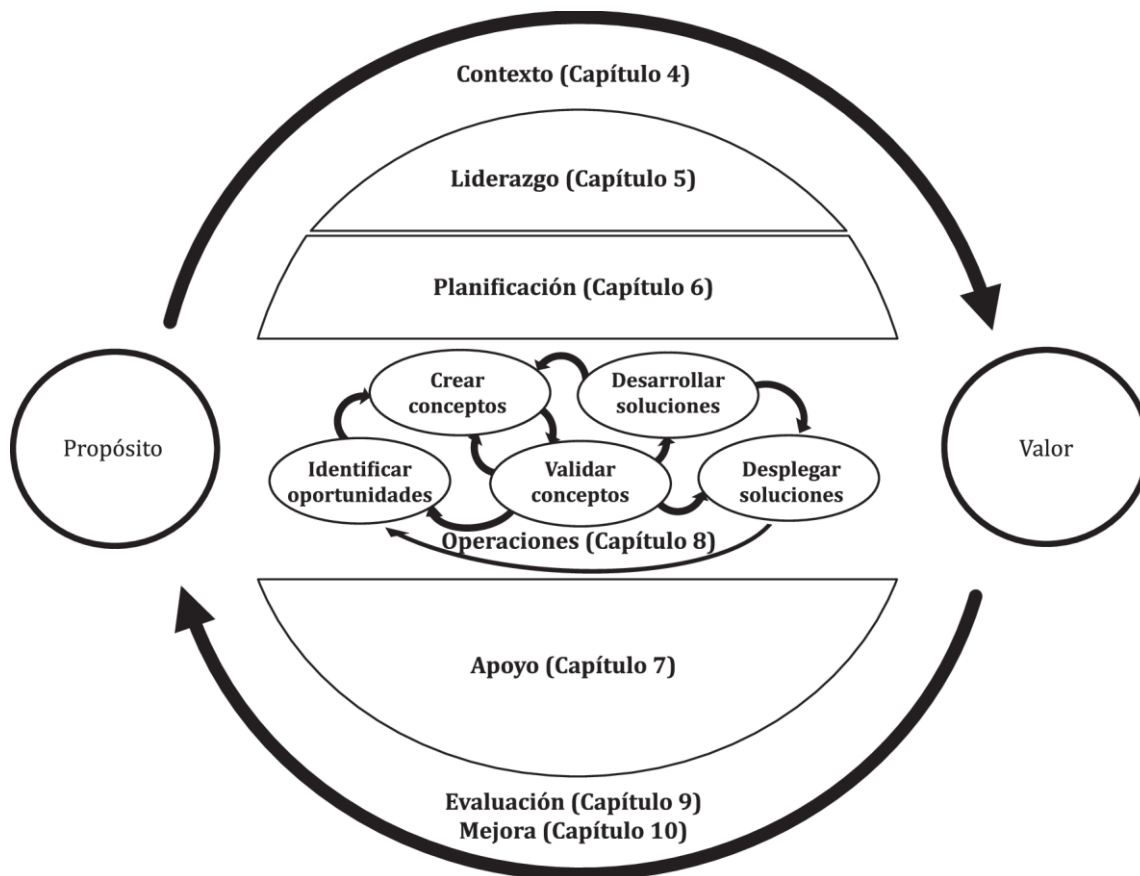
Contexto (Capítulo 4)

Liderazgo (Capítulo 5)

Planificación (Capítulo 6)

Propósito

Crear conceptos

Desarrollar soluciones

Identificar oportunidades

Validar conceptos

Desplegar soluciones

Valor

Operaciones (Capítulo 8)

Apoyo (Capítulo 7)

Evaluación (Capítulo 9)
Mejora (Capítulo 10)